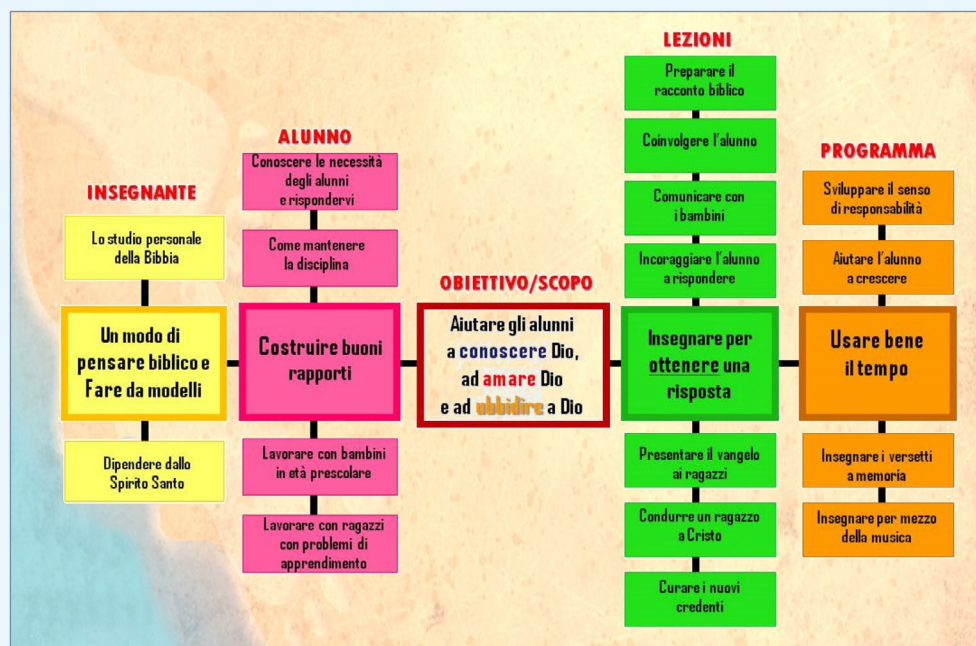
INSEGNANTE

Lo studio personale della Bibbia

Un modo di pensare biblico e Fare da modelli

Dipendere dallo Spirito Santo

ALUNNO

Conoscere le necessità degli alunni e rispondervi

Come mantenere la disciplina

Costruire buoni rapporti

Lavorare con bambini in età prescolare

Lavorare con ragazzi con problemi di apprendimento

OBIETTIVO/SCOPO

Aiutare gli alunni a conoscere Dio, ad amare Dio e ad ubbidire a Dio

LEZIONI

Preparare il racconto biblico

Coinvolgere l'alunno

Comunicare con i bambini

Incoraggiare l'alunno a rispondere

Insegnare per ottenere una risposta

Presentare il vangelo ai ragazzi

Condurre un ragazzo a Cristo

Curare i nuovi credenti

PROGRAMMA

Sviluppare il senso di responsabilità

Aiutare l'alunno a crescere

Usare bene il tempo

Insegnare i versetti a memoria

Insegnare per mezzo della musica